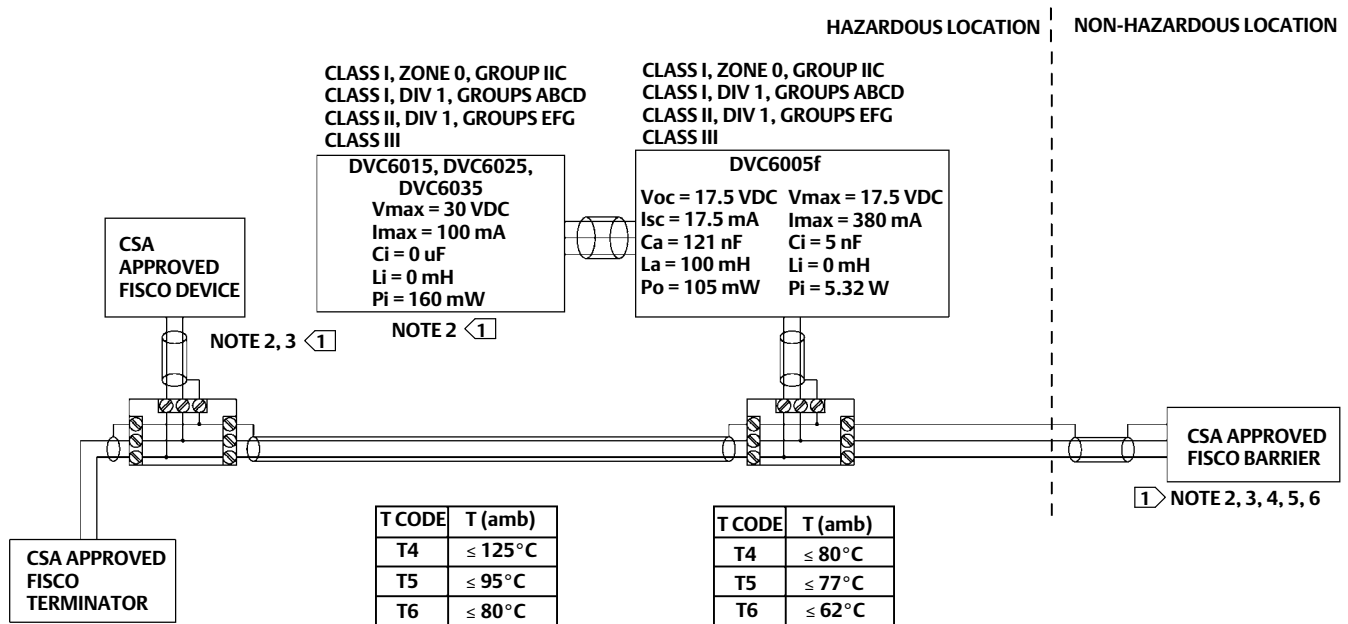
HAZARDOUS LOCATION

NON-HAZARDOUS LOCATION

CLASS I, ZONE 0, GROUP IIC
CLASS I, DIV 1, GROUPS ABCD
CLASS II, DIV 1, GROUPS EFG
CLASS III

DVC6015, DVC6025, DVC6035
Vmax = 30 VDC
Imax = 100 mA
Ci = 0 uF
Li = 0 mH
Pi = 160 mW

NOTE 2 1

CLASS I, ZONE 0, GROUP IIC
CLASS I, DIV 1, GROUPS ABCD
CLASS II, DIV 1, GROUPS EFG
CLASS III

DVC6005f
Voc = 17.5 VDC
Isc = 17.5 mA
Ca = 121 nF
La = 100 mH
Po = 105 mW
Vmax = 17.5 VDC
Imax = 380 mA
Ci = 5 nF
Li = 0 mH
Pi = 5.32 W

CSA APPROVED FISCO DEVICE

NOTE 2, 3 1

CSA APPROVED FISCO BARRIER

1 NOTE 2, 3, 4, 5, 6

CSA APPROVED FISCO TERMINATOR

| T CODE | T (amb) |
|---|---|
| T4 | ≤ 125°C |
| T5 | ≤ 95°C |
| T6 | ≤ 80°C |

| T CODE | T (amb) |
|---|---|
| T4 | ≤ 80°C |
| T5 | ≤ 77°C |
| T6 | ≤ 62°C |